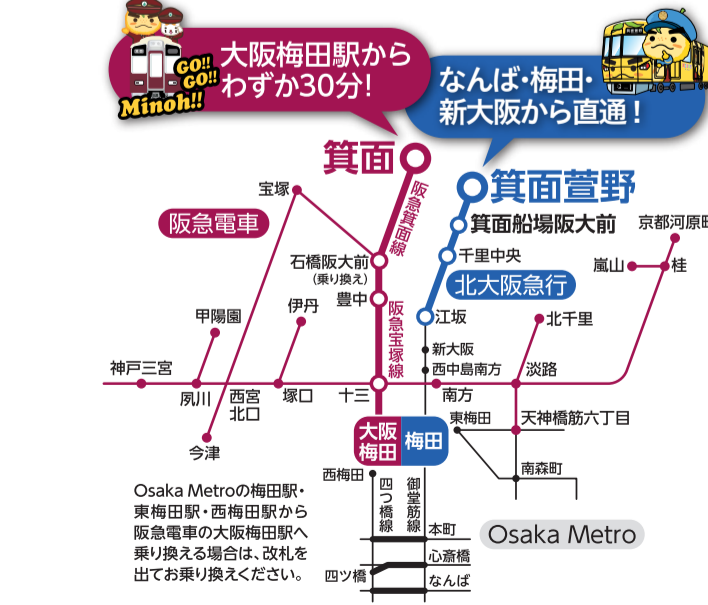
GO!! GO!! Minoh!!

大阪梅田駅から わずか30分!

なんば・梅田・新大阪から直通!

箕面

箕面萱野

箕面船場阪大前

千里中央

北大阪急行

宝塚

阪急電車

阪急箕面線

石橋阪大前 (乗り換え)

豊中

阪急宝塚線

伊丹

甲陽園

江坂

新大阪

西中島南方

北千里

京都河原町

嵐山

桂

神戸三宮

夙川

西宮北口

塚口

十三

南方

淡路

今津

大阪梅田

梅田

東梅田

天神橋筋六丁目

南森町

西梅田

四つ橋線

御堂筋線

本町

心斎橋

四ツ橋

なんば

Osaka Metro

Osaka Metroの梅田駅・東梅田駅・西梅田駅から阪急電車の大阪梅田駅へ乗り換える場合は、改札を出てお乗り換えください。